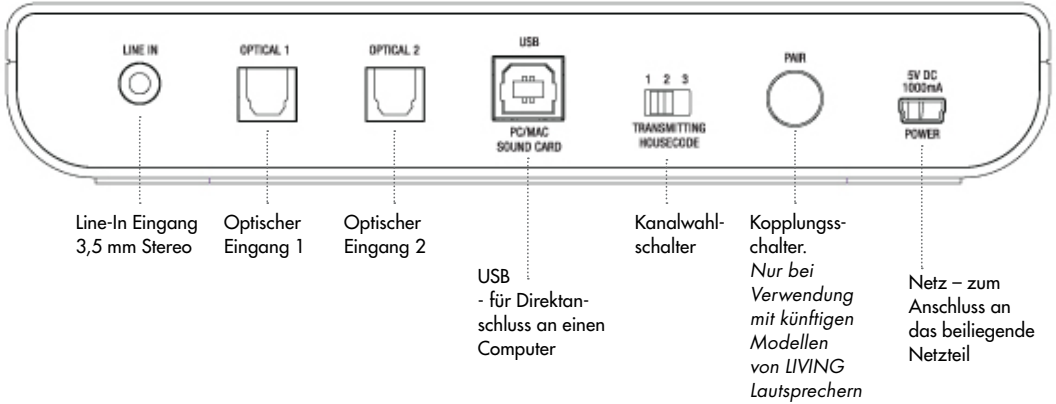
LINE IN

OPTICAL 1

OPTICAL 2

USB

PC/MAC SOUND CARD

1 2 3

TRANSMITTING HOUSECODE

PAIR

5V DC 1000mA

POWER

Line-In Eingang 3,5 mm Stereo

Optischer Eingang 1

Optischer Eingang 2

USB - für Direktanschluss an einen Computer

Kanalwahlschalter

Kopplungsschalter. *Nur bei Verwendung mit künftigen Modellen von LIVING Lautsprechern*

Netz – zum Anschluss an das beiliegende Netzteil